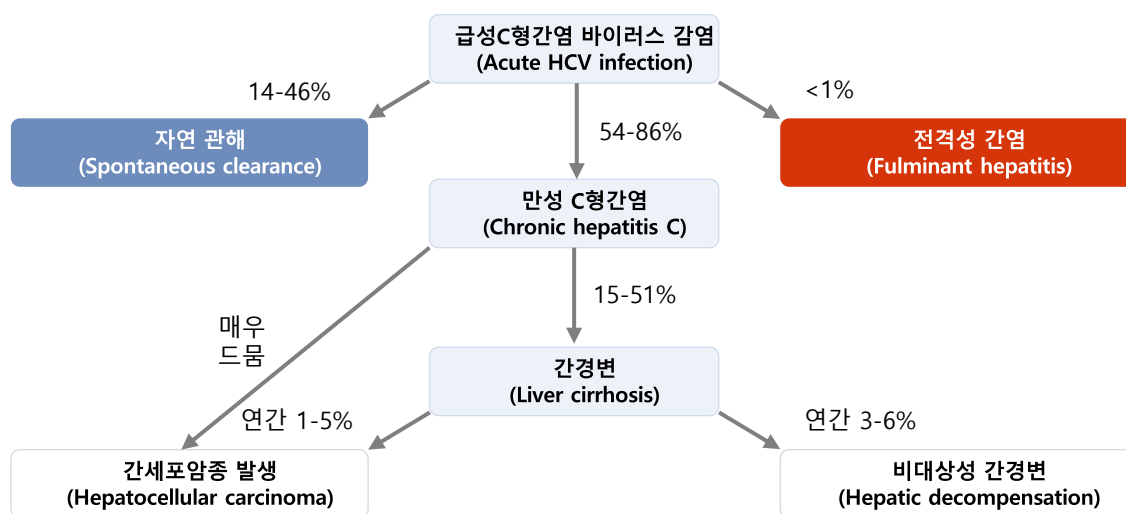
급성C형간염 바이러스 감염
(Acute HCV infection)

14-46%

<1%

54-86%

자연 관해
(Spontaneous clearance)

전격성 간염
(Fulminant hepatitis)

만성 C형간염
(Chronic hepatitis C)

15-51%

매우
드묾

간경변
(Liver cirrhosis)

연간 1-5%

연간 3-6%

간세포암종 발생
(Hepatocellular carcinoma)

비대상성 간경변
(Hepatic decompensation)